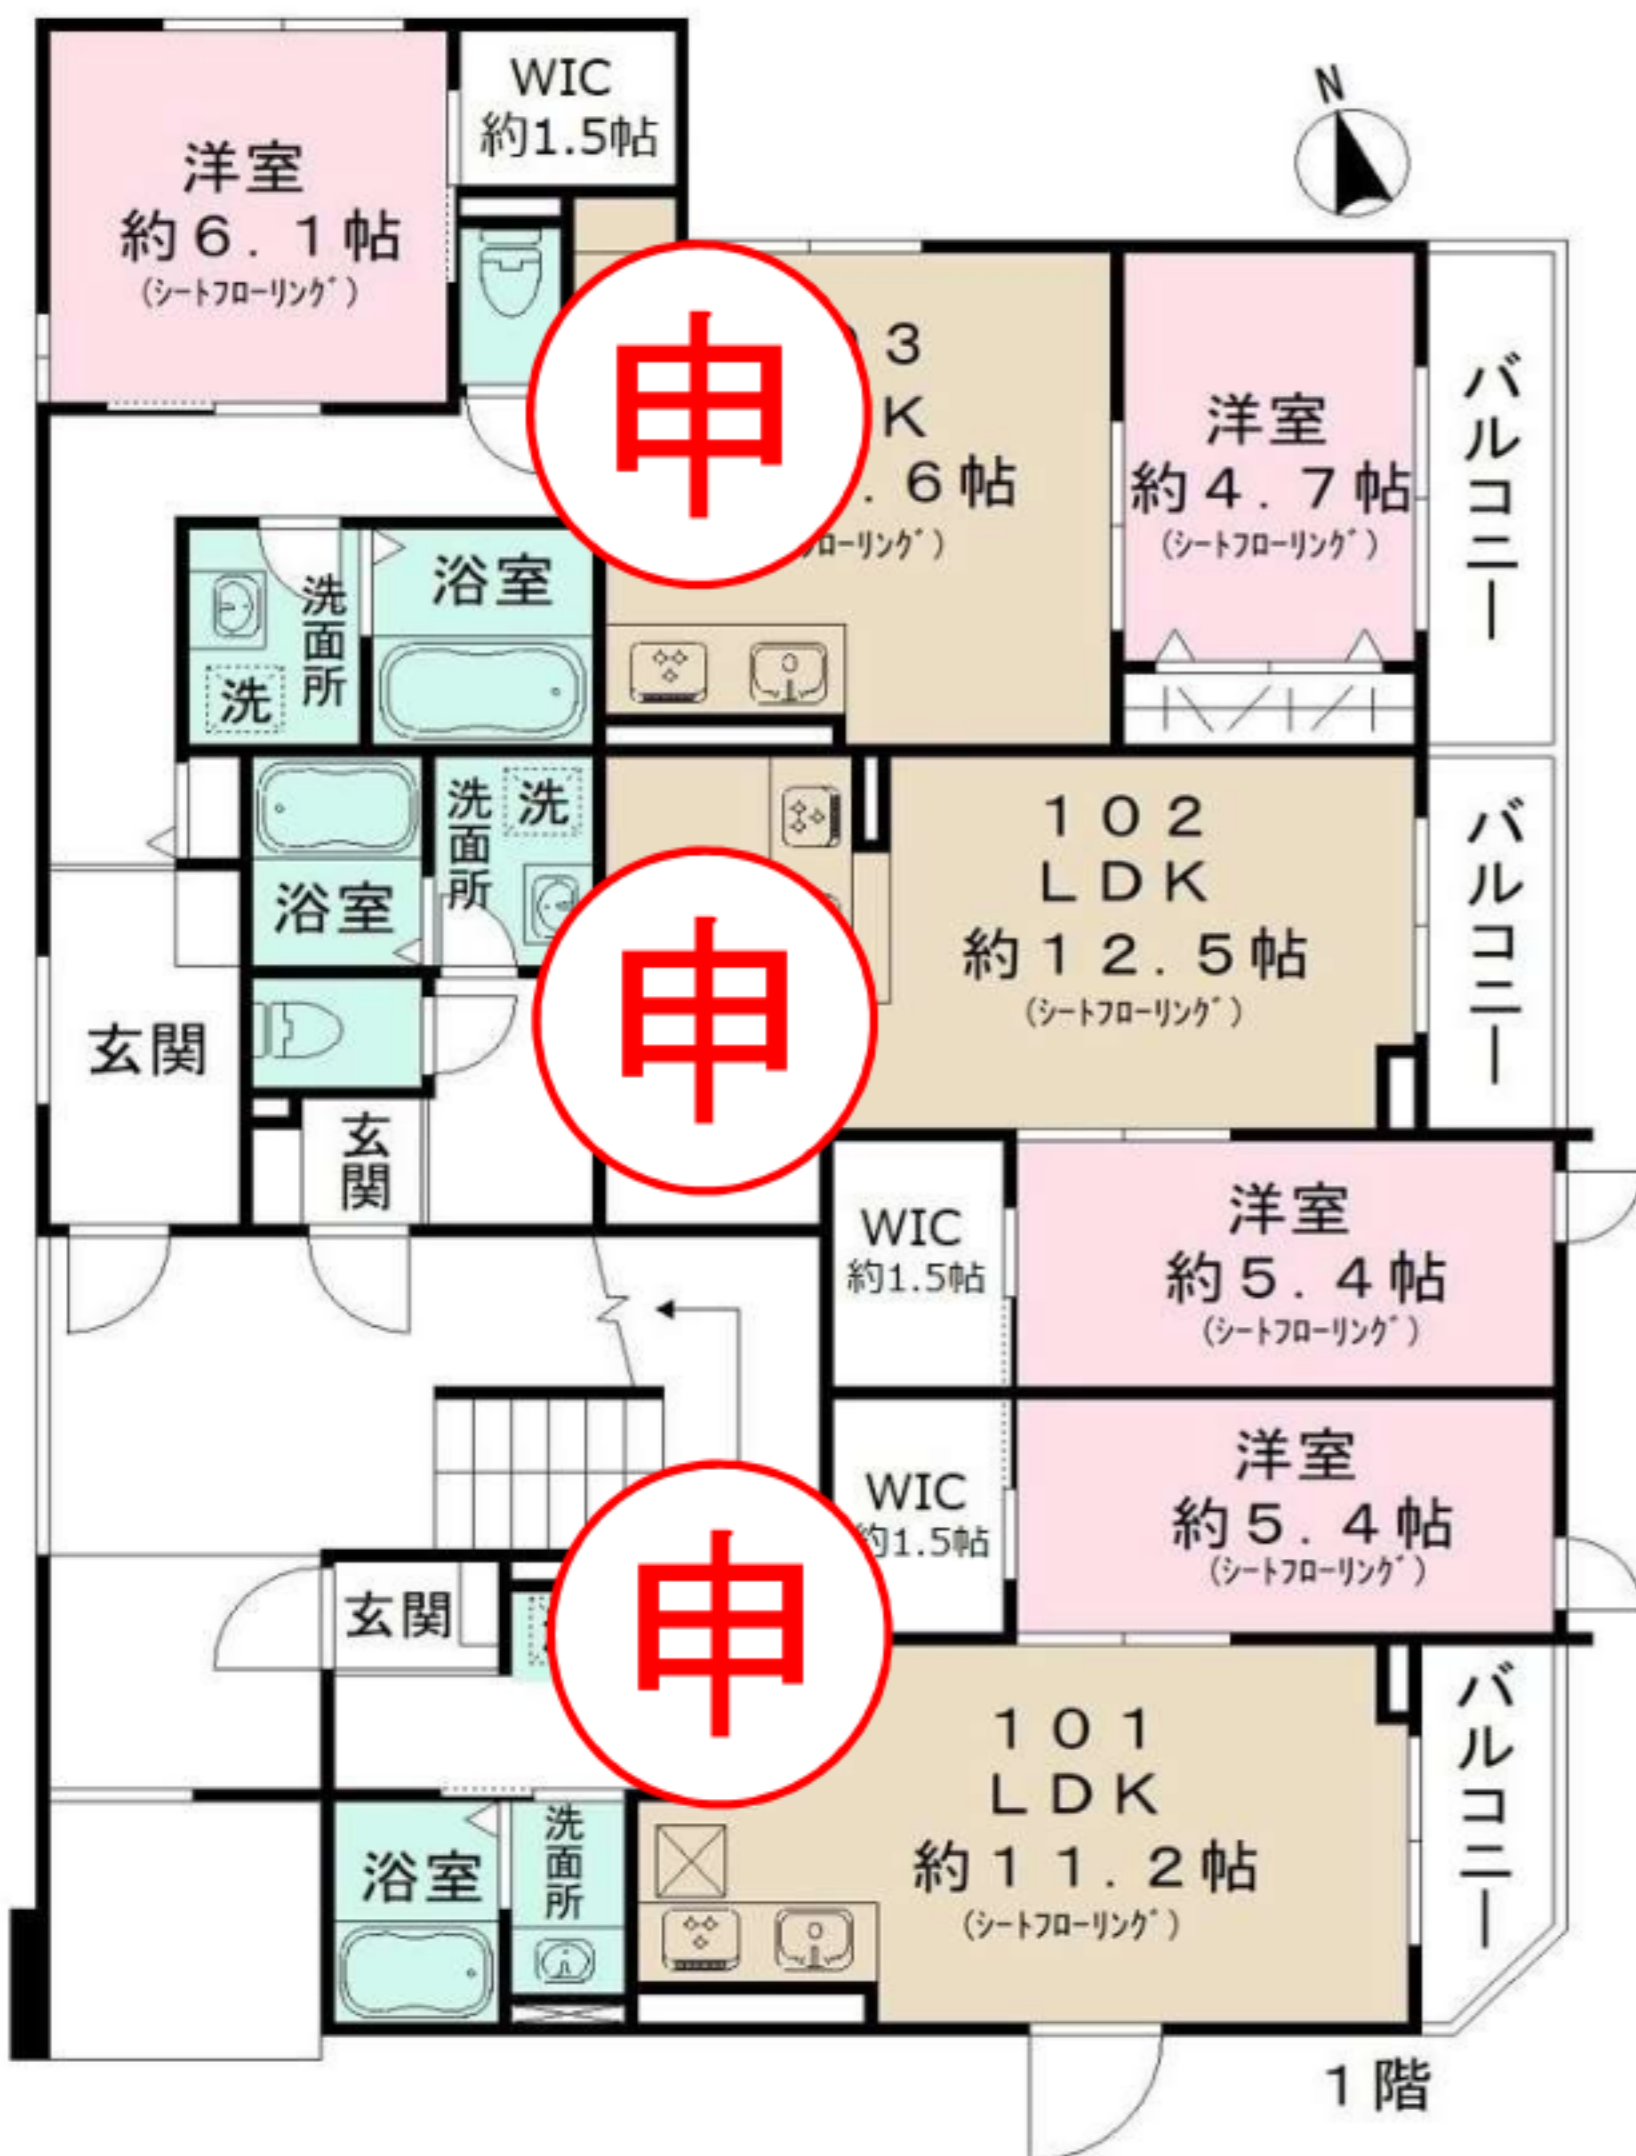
洋室
約6．1帖
(シートフローリング)

WIC
約1.5帖

N

申

3
K
. 6帖
ローリング)

洋室
約4．7帖
(シートフローリング)

バルコニー

洗
洗面所

浴室

浴室

洗面所
洗

102
LDK
約12．5帖
(シートフローリング)

申

バルコニー

玄関

玄関

WIC
約1.5帖

洋室
約5．4帖
(シートフローリング)

WIC
約1.5帖

洋室
約5．4帖
(シートフローリング)

申

玄関

101
LDK
約11．2帖
(シートフローリング)

バルコニー

浴室

洗面所

1階